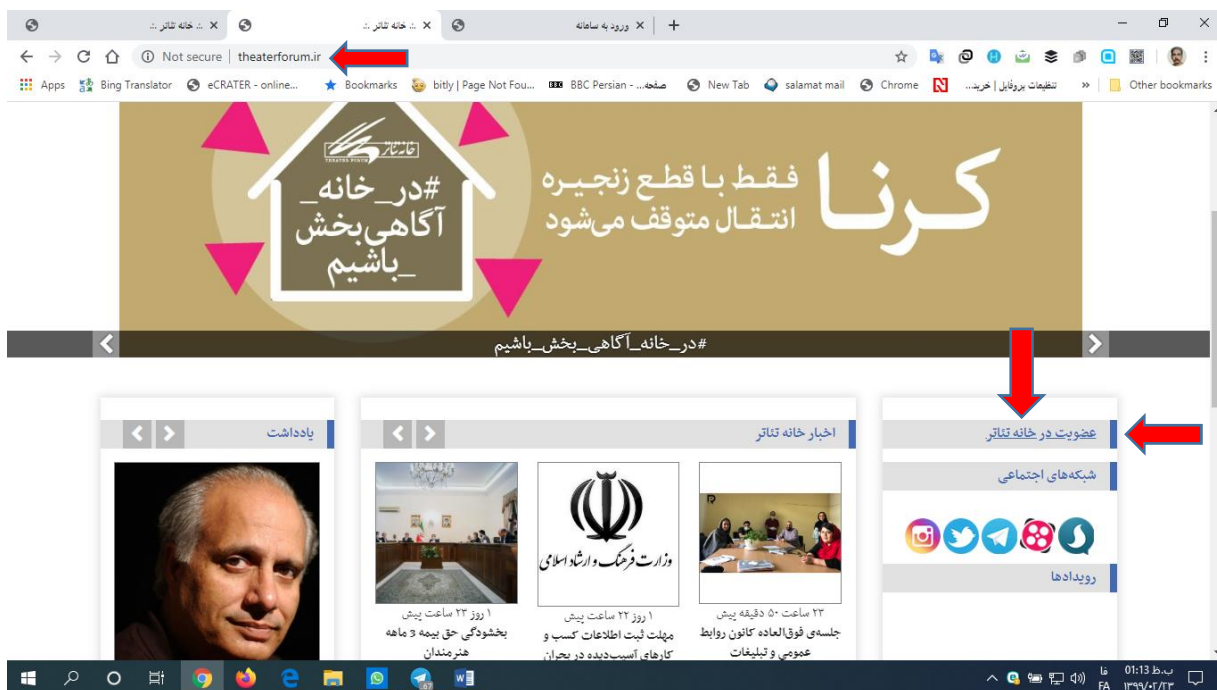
.: خانه تئاتر .: ×
.: خانه تئاتر .: ×
ورود به سامانه ×
+

Not secure | theaterforum.ir

Apps Bing Translator eCRATER - online... Bookmarks bitly | Page Not Fou... BBC Persian - صفحه... New Tab salamat mail Chrome تنظیمات پروفایل | خرید... » Other bookmarks

خانه تئاتر
THEATER FORUM

#در_خانه_آگاهی‌بخش_باشیم

کرنا
فقط با قطع زنجیره انتقال متوقف می‌شود

#در_خانه_آگاهی_بخش_باشیم

عضویت در خانه تئاتر

شبکه‌های اجتماعی

رویدادها

اخبار خانه تئاتر

۲۳ ساعت ۵۰ دقیقه پیش
جلسه‌ی فوق‌العاده کانون روابط عمومی و تبلیغات

وزارت فرهنگ و ارشاد اسلامی
۱ روز ۲۲ ساعت پیش
مهلت ثبت اطلاعات کسب و کارهای آسیب‌دیده در بحران

۱ روز ۲۳ ساعت پیش
بخشودگی حق بیمه 3 ماهه هنرمندان

یادداشت

01:13 ب.ظ
FA فا ۱۳۹۹/۰۲/۲۳